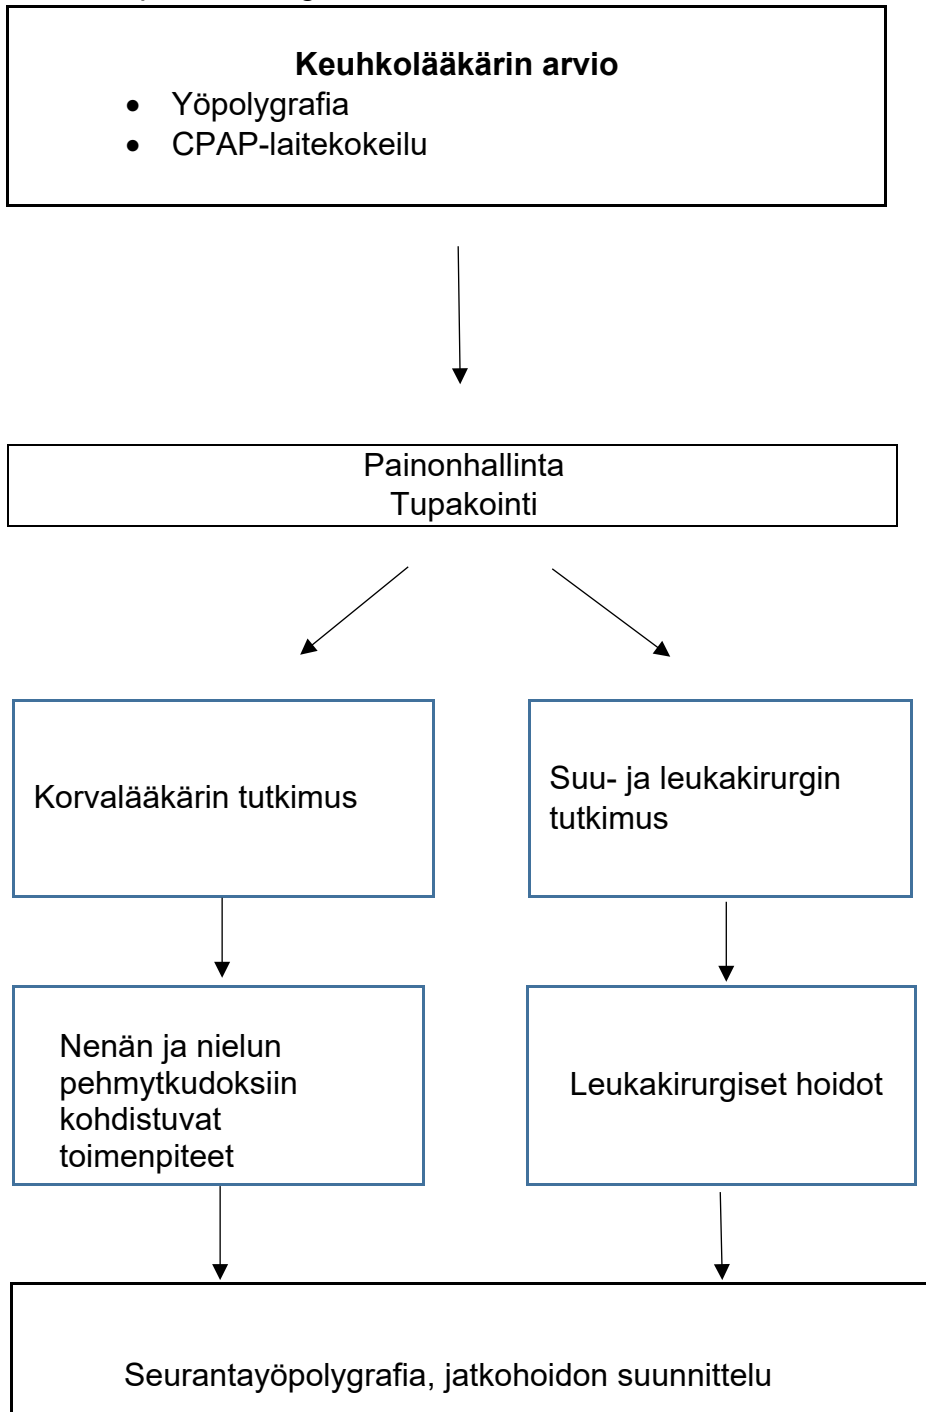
**Keuhkolääkärin arvio**

- Yöpolygrafia
- CPAP-laitekokeilu

Painonhallinta
Tupakointi

Korvalääkärin tutkimus

Suu- ja leukakirurgin tutkimus

Nenän ja nielun pehmytkudoksiin kohdistuvat toimenpiteet

Leukakirurgiset hoidot

Seurantayöpolygrafia, jatkohoidon suunnittelu